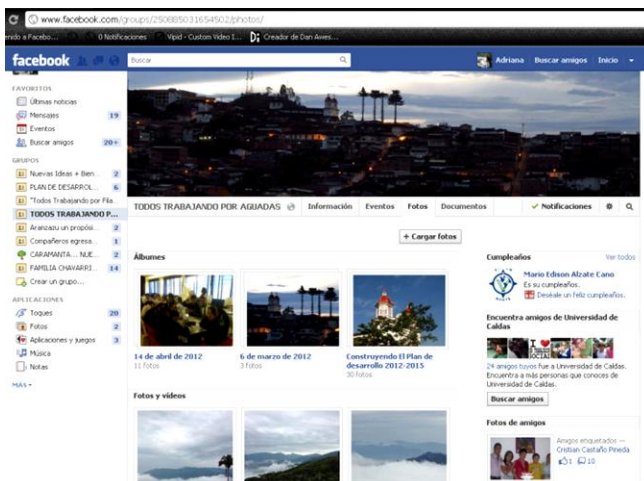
www.facebook.com/groups/250885031654502/photos/

enido a Facebo... 0 Notificaciones Vipd - Custom Video I... Creador de Dan Aves...

facebook Buscar Adriana Buscar amigos Inicio

FAVORITOS
Últimas noticias
Mensajes 19
Eventos
Buscar amigos 20+

GRUPOS
Nuevas Ideas + Bien... 2
PLAN DE DESARROL... 6
"Todos Trabajando por Agu...
TODOS TRABAJANDO P...
Aranzazu un propósi... 2
Compañeros egresa... 1
CARAMANTA... NUE... 2
FAMILIA CHAVARRI... 14
Crear un grupo...

APLICACIONES
Toques 20
Fotos 2
Aplicaciones y juegos 3
Música
Notas

MÁS

TODOS TRABAJANDO POR AGUADAS Información Eventos Fotos Documentos Notificaciones

+ Cargar fotos

Álbumes

14 de abril de 2012
11 fotos

6 de marzo de 2012
3 fotos

Construyendo El Plan de desarrollo 2012-2015
30 fotos

Fotos y vídeos

Cumpleaños Ver todos
Mario Edison Alzate Cano
Es su cumpleaños.
Deséale un feliz cumpleaños.

Encuentra amigos de Universidad de Caldas
24 amigos tuyos fue a Universidad de Caldas. Encuentra a más personas que conoces de Universidad de Caldas.
Buscar amigos

Fotos de amigos
Amigos etiquetados — Cristian Castaño Pineda
1 10